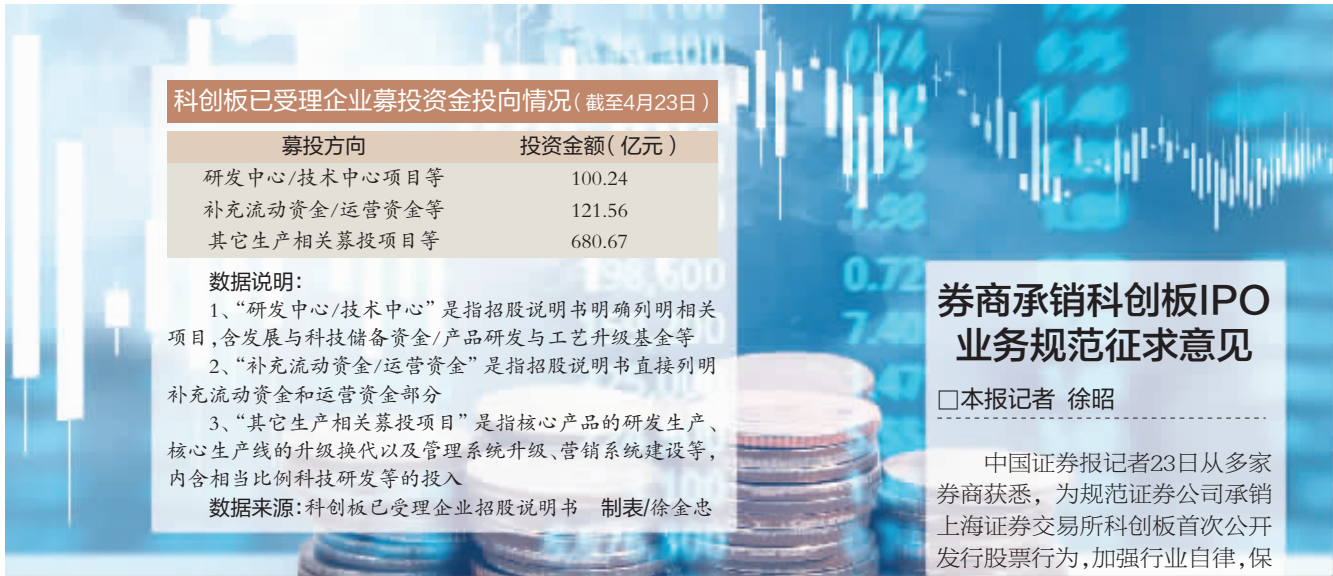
科创板已受理企业募投资金投向情况（截至4月23日）

| 募投方向 | 投资金额（亿元） |
|---|---|
| 研发中心/技术中心项目等 | 100.24 |
| 补充流动资金/运营资金等 | 121.56 |
| 其它生产相关募投项目等 | 680.67 |

数据说明：

1、“研发中心/技术中心”是指招股说明书明确列明相关项目，含发展与科技储备资金/产品研发与工艺升级基金等

2、“补充流动资金/运营资金”是指招股说明书直接列明补充流动资金和运营资金部分

3、“其它生产相关募投项目”是指核心产品的研发生产、核心生产线的升级换代以及管理系统升级、营销系统建设等，内含相当比例科技研发等的投入

数据来源：科创板已受理企业招股说明书　制表/徐金忠

券商承销科创板IPO业务规范征求意见

□本报记者 徐昭

中国证券报记者23日从多家券商获悉，为规范证券公司承销上海证券交易所科创板首次公开发行股票行为，加强行业自律，保